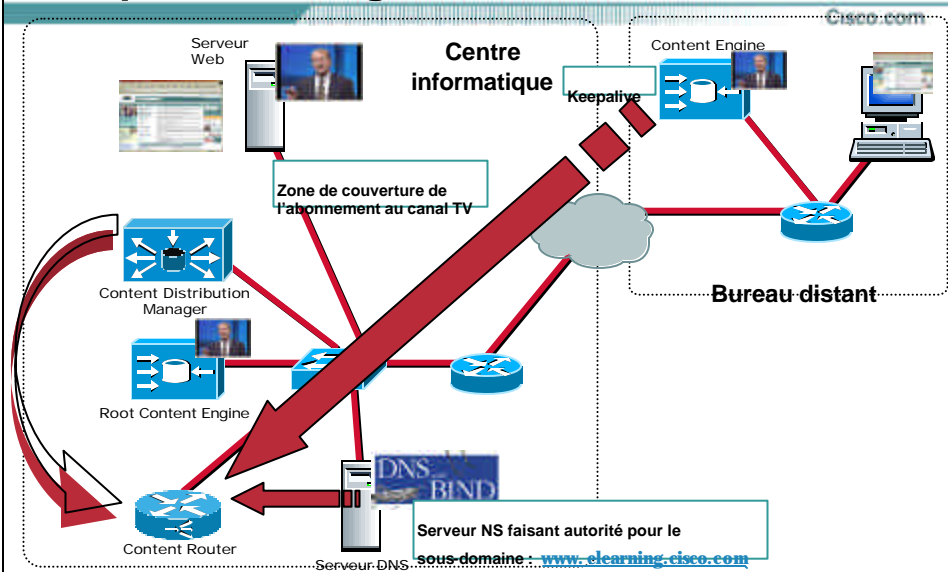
Cisco.com

Serveur Web

Centre informatique

Keepalive

Content Engine

Zone de couverture de l'abonnement au canal TV

Bureau distant

Content Distribution Manager

Root Content Engine

DNS BIND

Content Router

Serveur DNS

Serveur NS faisant autorité pour le sous-domaine : www.elearning.cisco.com